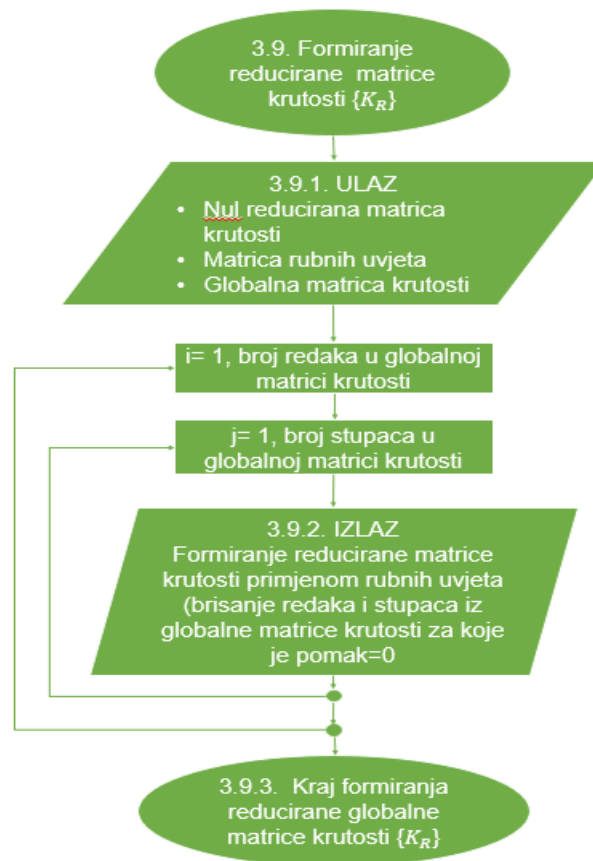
3.9. Formiranje reducirane matrice krutosti $\{K_R\}$

3.9.1. ULAZ
• Nul reducirana matrica krutosti
• Matrica rubnih uvjeta
• Globalna matrica krutosti

i= 1, broj redaka u globalnoj matrici krutosti

j= 1, broj stupaca u globalnoj matrici krutosti

3.9.2. IZLAZ
Formiranje reducirane matrice krutosti primjenom rubnih uvjeta (brisanje redaka i stupaca iz globalne matrice krutosti za koje je pomak=0

3.9.3. Kraj formiranja reducirane globalne matrice krutosti $\{K_R\}$